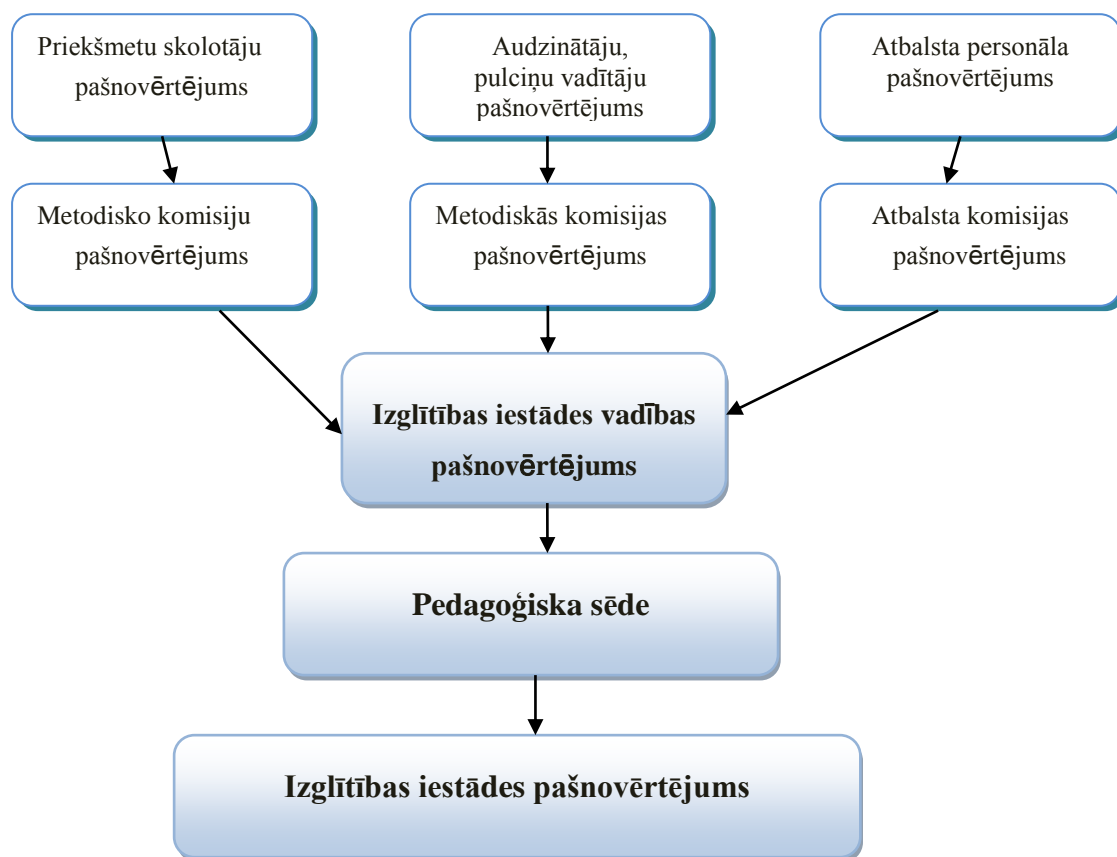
Priekšmetu skolotāju pašnovērtējums

Audzinātāju, pulciņu vadītāju pašnovērtējums

Atbalsta personāla pašnovērtējums

Metodisko komisiju pašnovērtējums

Metodiskās komisijas pašnovērtējums

Atbalsta komisijas pašnovērtējums

Izglītības iestādes vadības pašnovērtējums

Pedagoģiska sēde

Izglītības iestādes pašnovērtējums